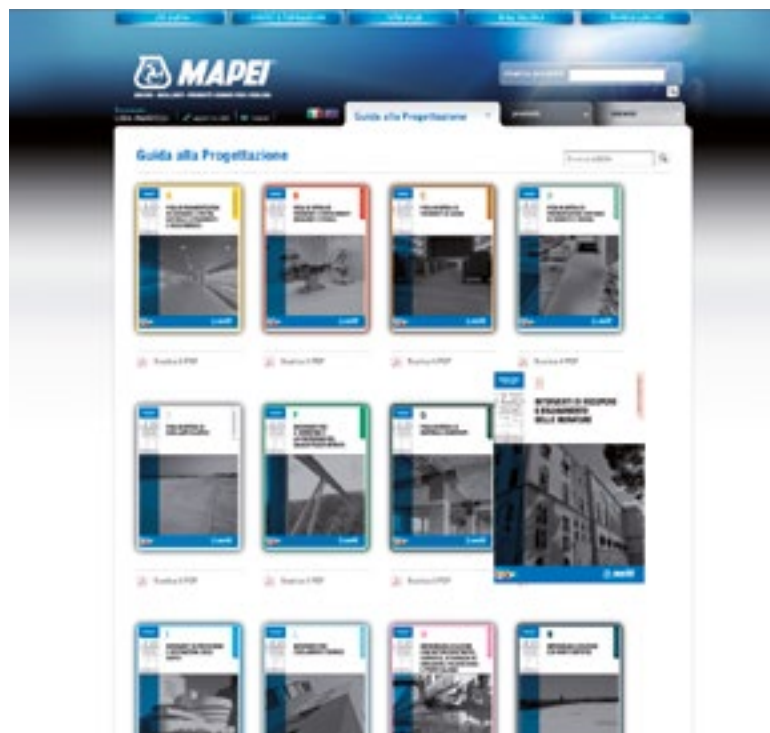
MAPEI

Guida alla Progettazione

Guida alla Progettazione

Scarica il PDF

Scarica il PDF

Scarica il PDF

Scarica il PDF

INTERVENTI DI RECUPERO E RINFORZO DELLE MURATURE

Scarica il PDF

Scarica il PDF

Scarica il PDF